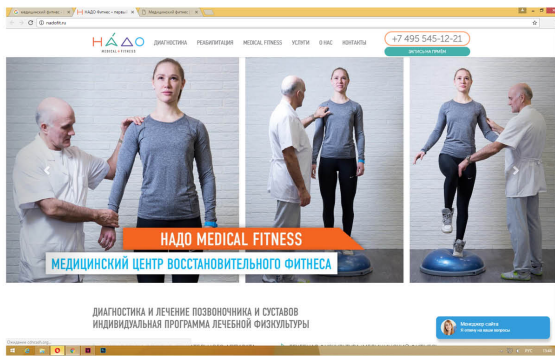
медицинский фитнес | НАДО Фитнес – первый | Медицинский фитнес

nadofit.ru

НАДО
MEDICAL FITNESS

ДИАГНОСТИКА РЕАБИЛИТАЦИЯ MEDICAL FITNESS УСЛУГИ О НАС КОНТАКТЫ

+7 495 545-12-21
ЗАПИСЬ НА ПРИЁМ

НАДО MEDICAL FITNESS
МЕДИЦИНСКИЙ ЦЕНТР ВОССТАНОВИТЕЛЬНОГО ФИТНЕСА

ДИАГНОСТИКА И ЛЕЧЕНИЕ ПОЗВОНОЧНИКА И СУСТАВОВ
ИНДИВИДУАЛЬНАЯ ПРОГРАММА ЛЕЧЕБНОЙ ФИЗКУЛЬТУРЫ

Ожидание cdnstat.org...

Менеджер сайта
Я отвечу на ваши вопросы